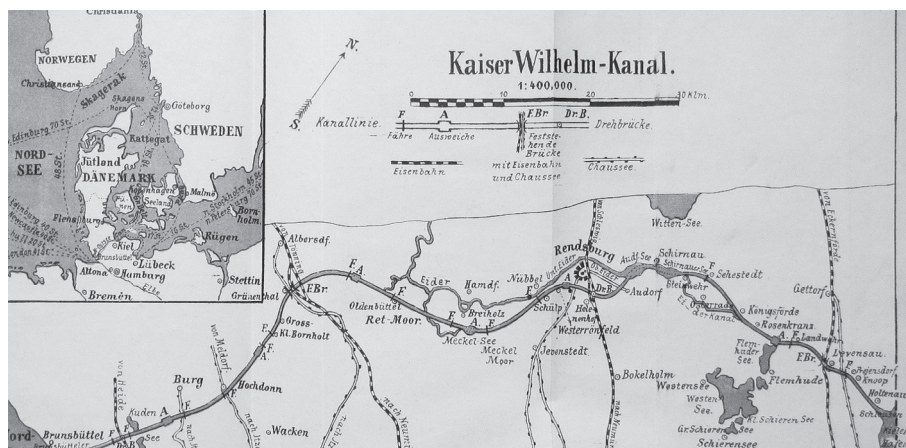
Christiania
NORWEGEN
Christiansand
Skagerak
Skagens Horn
Goteborg
Kattegat
SCHWEDEN
NORD-SEE
Jütland
DÄNEMARK
Kopenhagen
Seeland
Malmo
Flensburg
Bornholm
Kiel
Rügen
Lübeck
Altona
Hamburg
Stettin
Bremen
Elbe

N.
S.

Kaiser Wilhelm-Kanal.
1:400,000.
0 10 20 30 Klm.
Kanallinie.
F
A
F.Br
Dr.B.
Fähre
Ausweiche
Feststehende Brücke
Drehbrücke
Eisenbahn
mit Eisenbahn und Chaussee
Chaussee

Witten-See
Albersdf.
F.A.
E.Br.
Eider
Hamdf.
Nübbel
Rendsburg
Audorf See
Schirnau
Sehestedt
Oldenbüttel
Ret-Moor.
Breiholz
Schülp
Audorf
Steinwehr
Königsförde
Rosenkranz
Gettorf
Gross-Kl. Bornholt
Meckel-See
Meckel Moor
Jevenstedt
Westerrönfeld
Landwehr
Levensau
Flemhuder See
Flemhude
E.Br.
Knoop
Holtenau
Burg
Hochdonn
Bokelholm
Westensee
Westen See
Kl. Schieren See
Gr. Schieren See
Schierensee
Kuden
Wacken
Brunsbüttel
Nord-